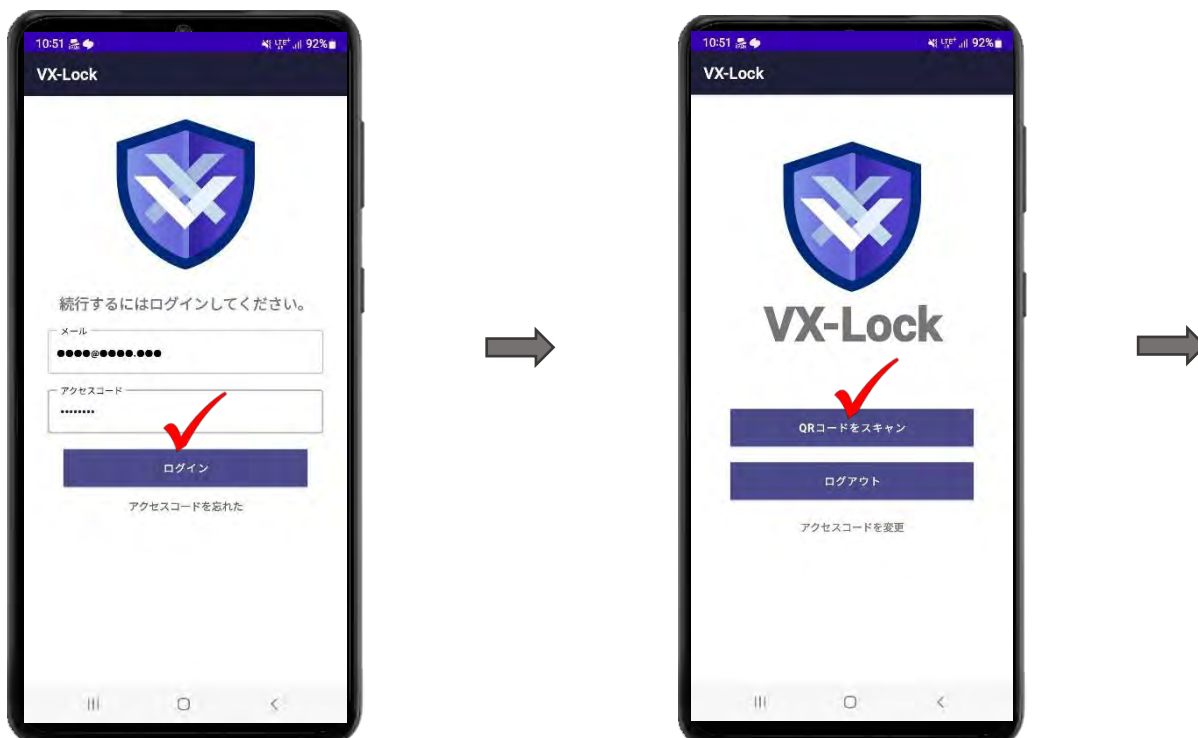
10:51 92%

VX-Lock

続行するにはログインしてください。

メール
●●●●@●●●●.●●●

アクセスコード
••••••••

ログイン

アクセスコードを忘れた

10:51 92%

VX-Lock

VX-Lock

QRコードをスキャン

ログアウト

アクセスコードを変更